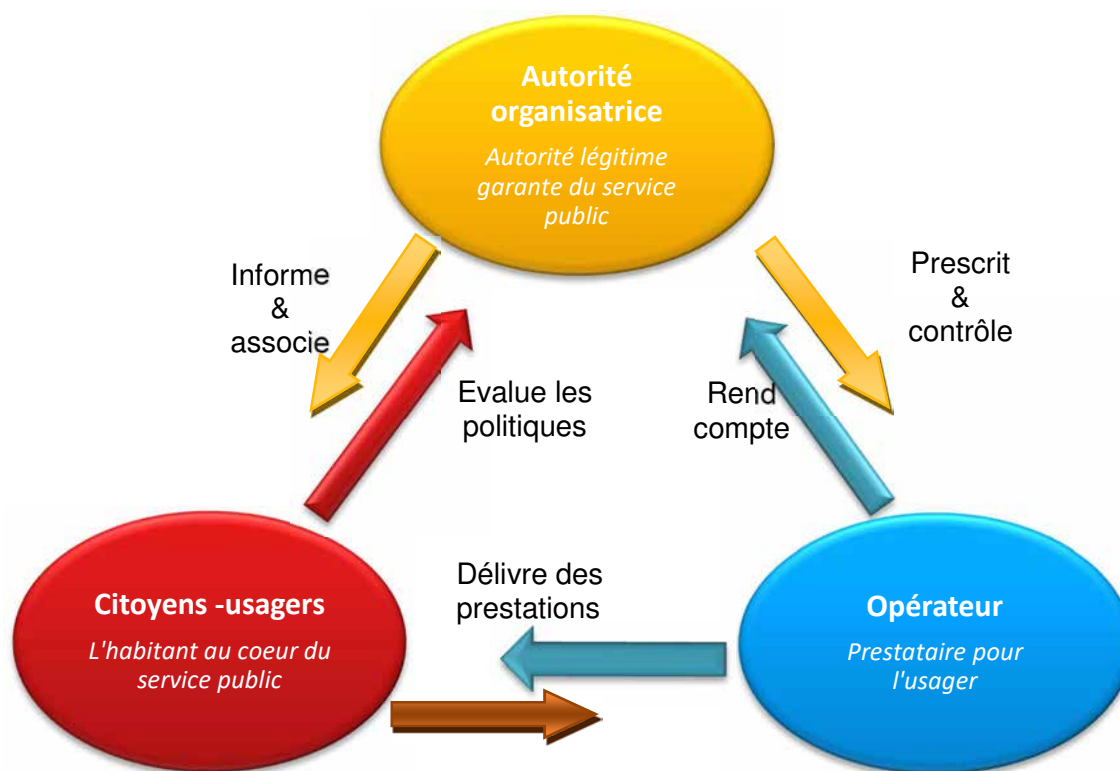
Autorité organisatrice

Autorité légitime garante du service public

Informe & associe

Evalue les politiques

Rend compte

Prescrit & contrôle

Citoyens -usagers

L'habitant au coeur du service public

Délivre des prestations

Opérateur

Prestataire pour l'usager